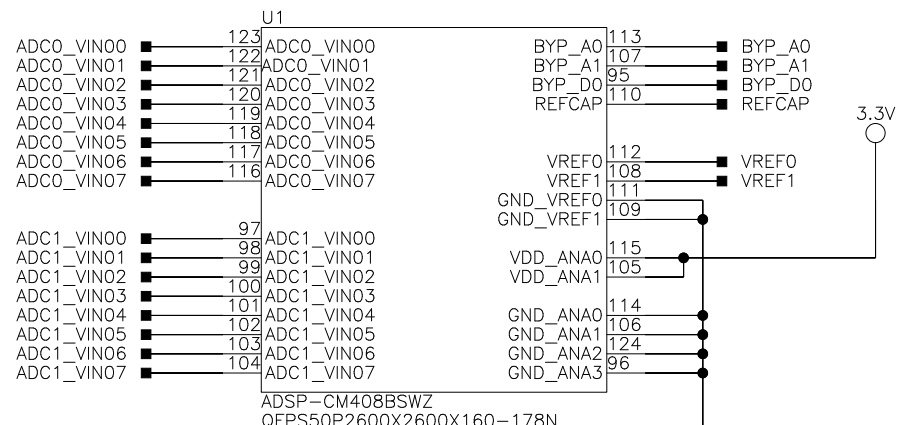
U1

ADC0_VIN00 123 ADC0_VIN00
ADC0_VIN01 122 ADC0_VIN01
ADC0_VIN02 121 ADC0_VIN02
ADC0_VIN03 120 ADC0_VIN03
ADC0_VIN04 119 ADC0_VIN04
ADC0_VIN05 118 ADC0_VIN05
ADC0_VIN06 117 ADC0_VIN06
ADC0_VIN07 116 ADC0_VIN07

ADC1_VIN00 97 ADC1_VIN00
ADC1_VIN01 98 ADC1_VIN01
ADC1_VIN02 99 ADC1_VIN02
ADC1_VIN03 100 ADC1_VIN03
ADC1_VIN04 101 ADC1_VIN04
ADC1_VIN05 102 ADC1_VIN05
ADC1_VIN06 103 ADC1_VIN06
ADC1_VIN07 104 ADC1_VIN07

BYP_A0 113 BYP_A0
BYP_A1 107 BYP_A1
BYP_D0 95 BYP_D0
REFCAP 110 REFCAP

3.3V

VREF0 112 VREF0
VREF1 108 VREF1
GND_VREF0 111
GND_VREF1 109

VDD_ANA0 115
VDD_ANA1 105

GND_ANA0 114
GND_ANA1 106
GND_ANA2 124
GND_ANA3 96

ADSP-CM408BSWZ
QFPS50P2600X2600X160-178N